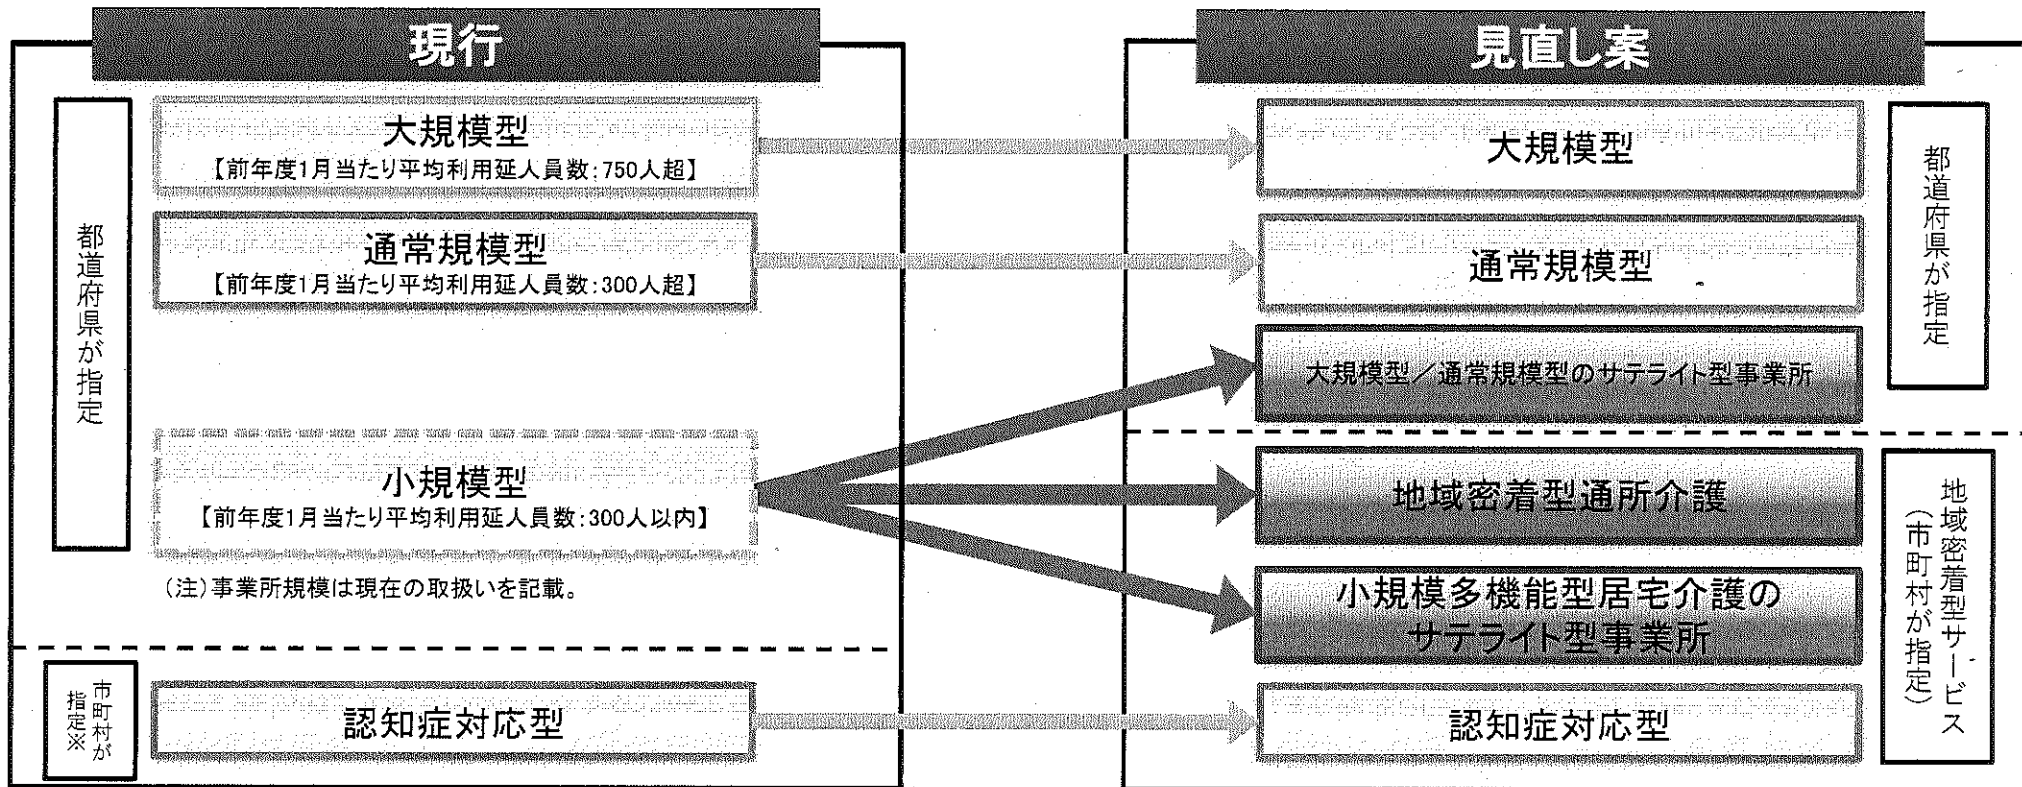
現行

都道府県が指定

大規模型
【前年度1月当たり平均利用延人員数:750人超】

通常規模型
【前年度1月当たり平均利用延人員数:300人超】

小規模型
【前年度1月当たり平均利用延人員数:300人以内】

(注)事業所規模は現在の取扱いを記載。

市町村が指定※

認知症対応型

見直し案

大規模型

通常規模型

大規模型／通常規模型のサテライト型事業所

都道府県が指定

地域密着型通所介護

小規模多機能型居宅介護のサテライト型事業所

認知症対応型

地域密着型サービス(市町村が指定)